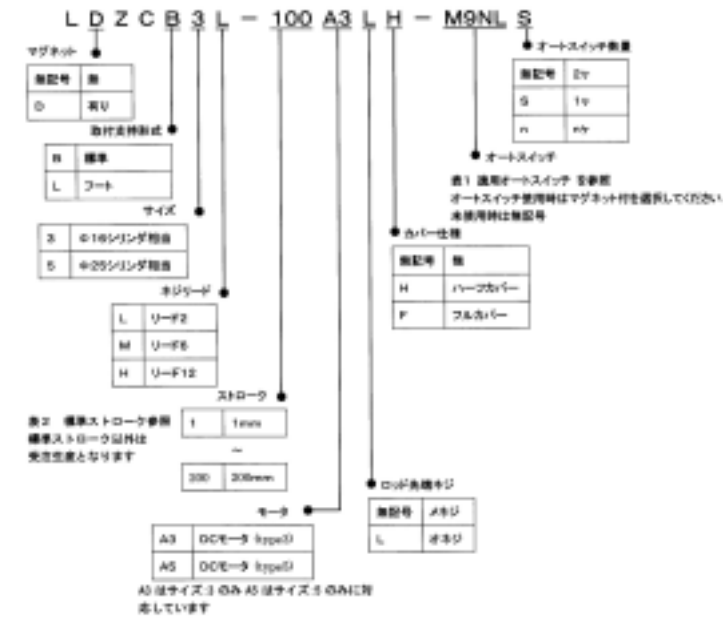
L D Z C B 3 L – 100 A3 L H – M9NL S

マグネット

| 無記号 | 無 |
|---|---|
| D | 有り |

取付支持形式

| B | 標準 |
|---|---|
| L | フート |

サイズ

| 3 | Φ16シリンダ相当 |
|---|---|
| 5 | Φ25シリンダ相当 |

ネジリード

| L | リード2 |
|---|---|
| M | リード6 |
| H | リード12 |

ストローク

表2 標準ストローク参照
標準ストローク以外は受注生産となります

| 1 | 1mm |
|---|---|
| ~ | |
| 200 | 200mm |

モータ

| A3 | DCモータ (type3) |
|---|---|
| A5 | DCモータ (type5) |

A3 はサイズ 3 のみ A5 はサイズ 5 のみに対応しています

オートスイッチ数量

| 無記号 | 2ヶ |
|---|---|
| S | 1ヶ |
| n | nヶ |

オートスイッチ

表1 適用オートスイッチ を参照
オートスイッチ使用時はマグネット付を選択してください
未使用時は無記号

カバー仕様

| 無記号 | 無 |
|---|---|
| H | ハーフカバー |
| F | フルカバー |

ロッド先端ネジ

| 無記号 | メネジ |
|---|---|
| L | オネジ |